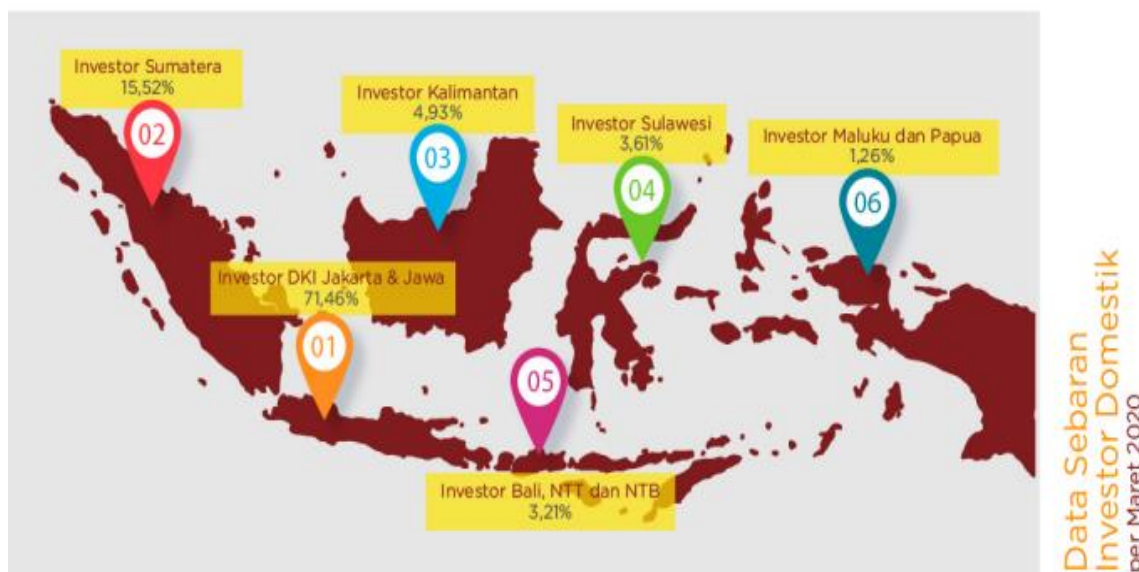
Investor Sumatera
15,52%
02

Investor Kalimantan
4,93%
03

Investor Sulawesi
3,61%
04

Investor Maluku dan Papua
1,26%
06

Investor DKI Jakarta & Jawa
71,46%
01

05
Investor Bali, NTT dan NTB
3,21%

Data Sebaran
Investor Domestik
per Maret 2020